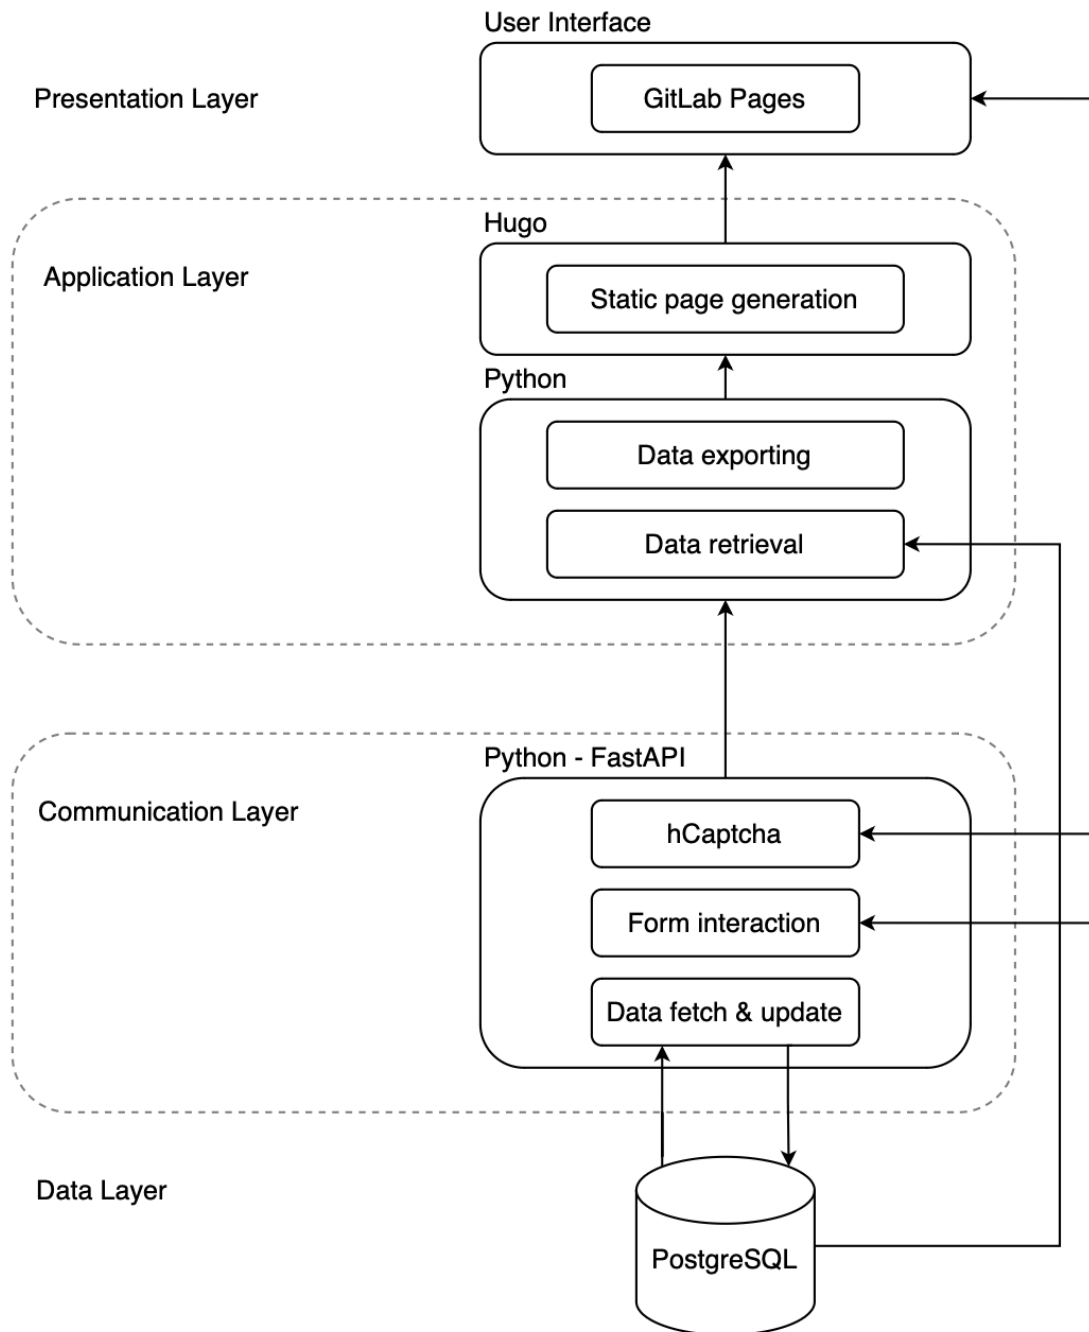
User Interface

Presentation Layer

GitLab Pages

Hugo

Application Layer

Static page generation

Python

Data exporting

Data retrieval

Python - FastAPI

Communication Layer

hCaptcha

Form interaction

Data fetch & update

Data Layer

PostgreSQL